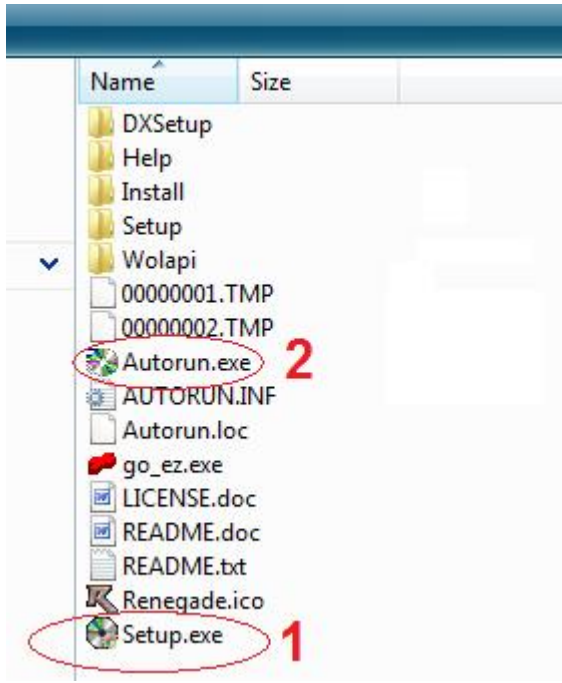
| Name | Size |
|---|---|
| DXSetup | |
| Help | |
| Install | |
| Setup | |
| Wolapi | |
| 00000001.TMP | |
| 00000002.TMP | |
| Autorun.exe | |
| AUTORUN.INF | |
| Autorun.loc | |
| go_ez.exe | |
| LICENSE.doc | |
| README.doc | |
| README.txt | |
| Renegade.ico | |
| Setup.exe | |

2

1